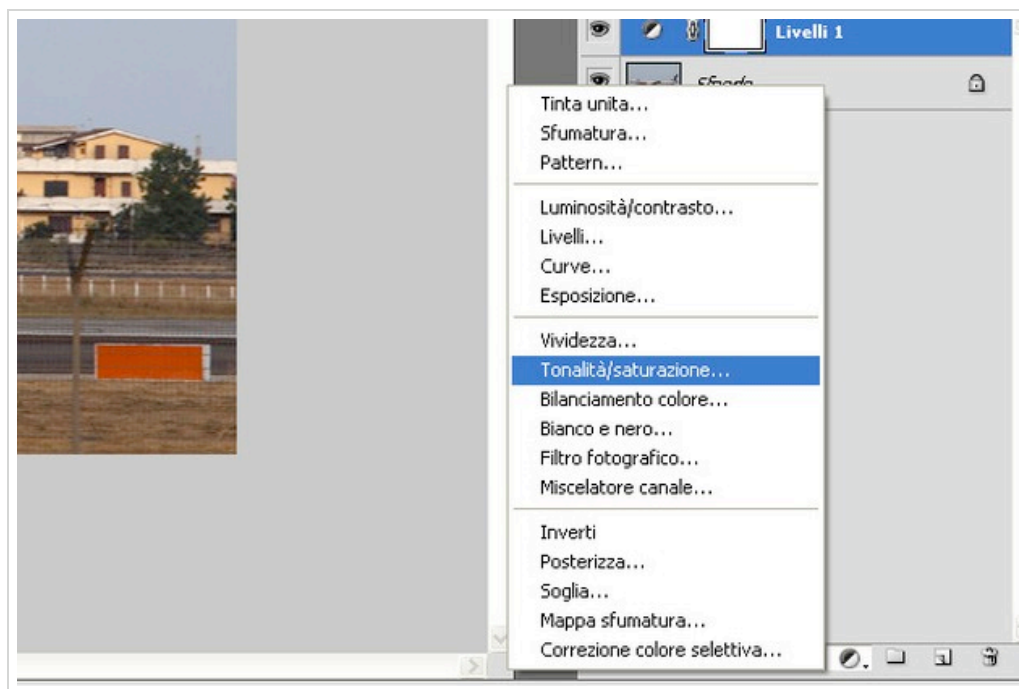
Livelli 1

Sfondo

Tinta unita...
Sfumatura...
Pattern...

Luminosità/contrasto...
Livelli...
Curve...
Esposizione...

Vividezza...
Tonalità/saturazione...
Bilanciamento colore...
Bianco e nero...
Filtro fotografico...
Miscelatore canale...

Inverti
Posterizza...
Soglia...
Mappa sfumatura...
Correzione colore selettiva...